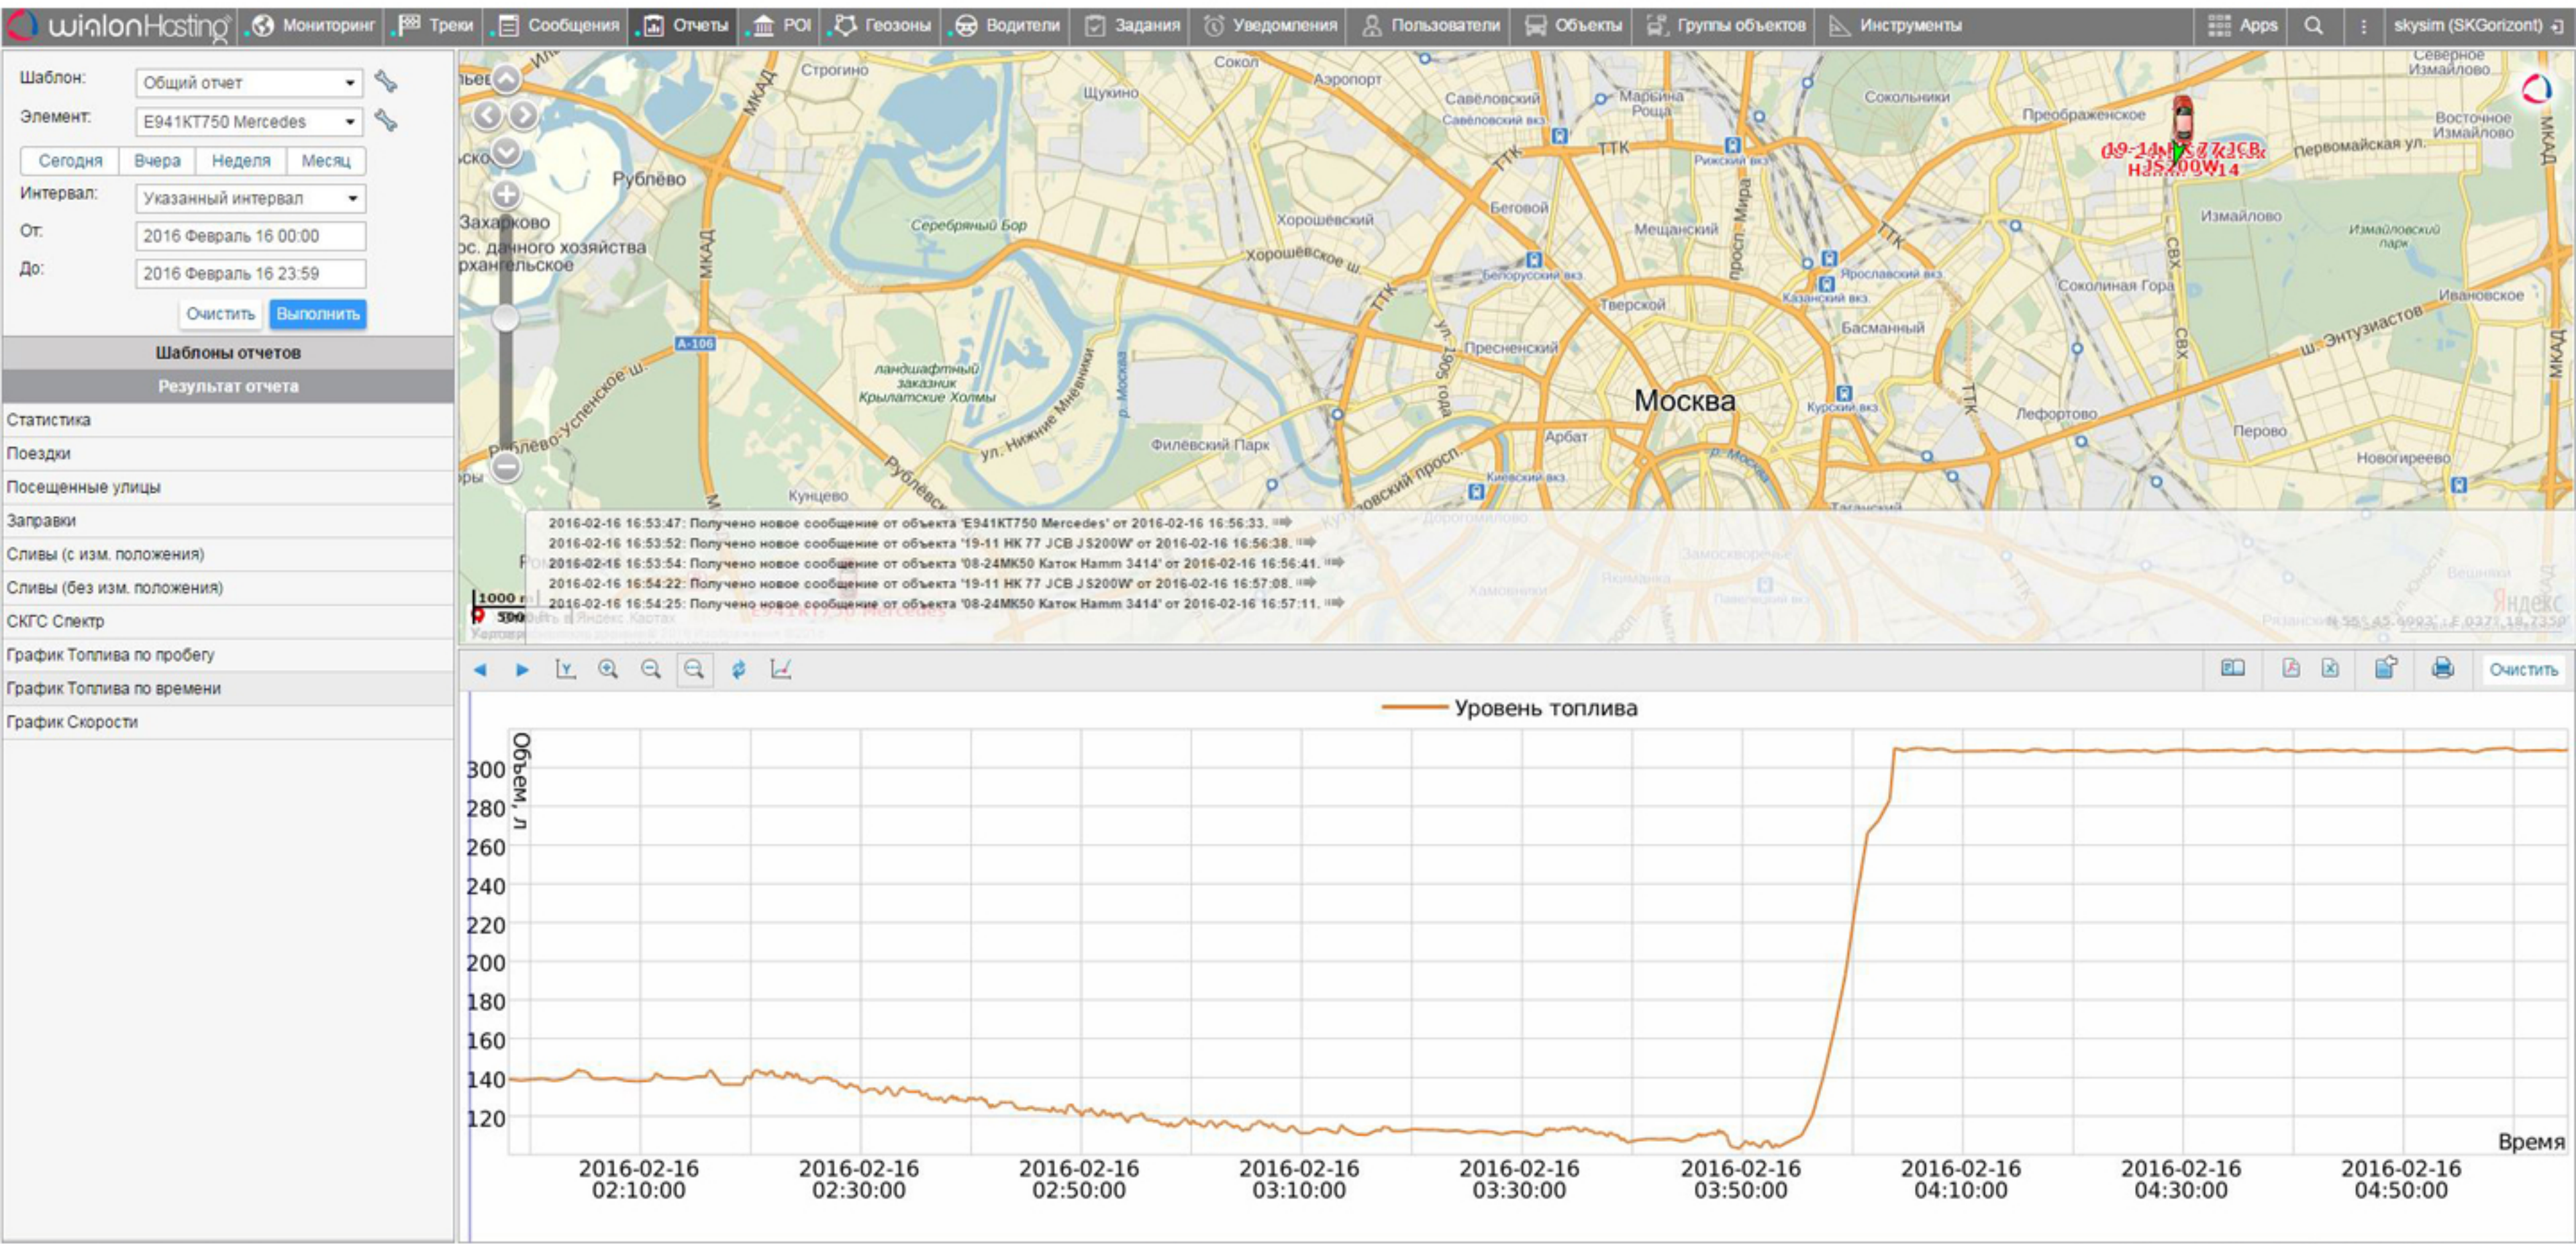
wialonHosting Мониторинг Треки Сообщения Отчеты POI Геозоны Водители Задания Уведомления Пользователи Объекты Группы объектов Инструменты Apps skysim (SKGorizont)

Шаблон: Общий отчет
Элемент: E941KT750 Mercedes
Сегодня Вчера Неделя Месяц
Интервал: Указанный интервал
От: 2016 Февраль 16 00:00
До: 2016 Февраль 16 23:59
Очистить Выполнить

Шаблоны отчетов
Результат отчета
Статистика
Поездки
Посещенные улицы
Заправки
Сливы (с изм. положения)
Сливы (без изм. положения)
СКГС Спектр
График Топлива по пробегу
График Топлива по времени
График Скорости

Строгино Щукино Аэропорт Сокол Савёловский Марьина Роща Сокольники Преображенское Северное Измайлово Восточное Измайлово Первомайская ул. МКАД ТТК Рублёво Захарково Хорошёвский Беговой Мещанский Измайлово Измайловский парк Серебряный Бор Хорошёвское ш. Белорусский вкз. Ярославский вкз. Казанский вкз. Соколиная Гора Ивановское Тверской Басманный ш. Энтузиастов СВХ A-106 Пресненский ландшафтный заказник Крылатские Холмы Москва Курский вкз. Лефортово Перово Филёвский Парк Арбат Новогиреево ул. Нижние Мневники Кунцево Рублёво-Успенское ш. Киевский вкз. 19-11 HK 77 JCB JS200W14

2016-02-16 16:53:47: Получено новое сообщение от объекта 'E941KT750 Mercedes' от 2016-02-16 16:56:33.
2016-02-16 16:53:52: Получено новое сообщение от объекта '19-11 HK 77 JCB JS200W' от 2016-02-16 16:56:38.
2016-02-16 16:53:54: Получено новое сообщение от объекта '08-24MK50 Каток Hamm 3414' от 2016-02-16 16:56:41.
2016-02-16 16:54:22: Получено новое сообщение от объекта '19-11 HK 77 JCB JS200W' от 2016-02-16 16:57:08.
2016-02-16 16:54:25: Получено новое сообщение от объекта '08-24MK50 Каток Hamm 3414' от 2016-02-16 16:57:11.

1000 м 500 Яндекс

Очистить

Уровень топлива
Объем, л
300 280 260 240 220 200 180 160 140 120
Время
2016-02-16 02:10:00 2016-02-16 02:30:00 2016-02-16 02:50:00 2016-02-16 03:10:00 2016-02-16 03:30:00 2016-02-16 03:50:00 2016-02-16 04:10:00 2016-02-16 04:30:00 2016-02-16 04:50:00